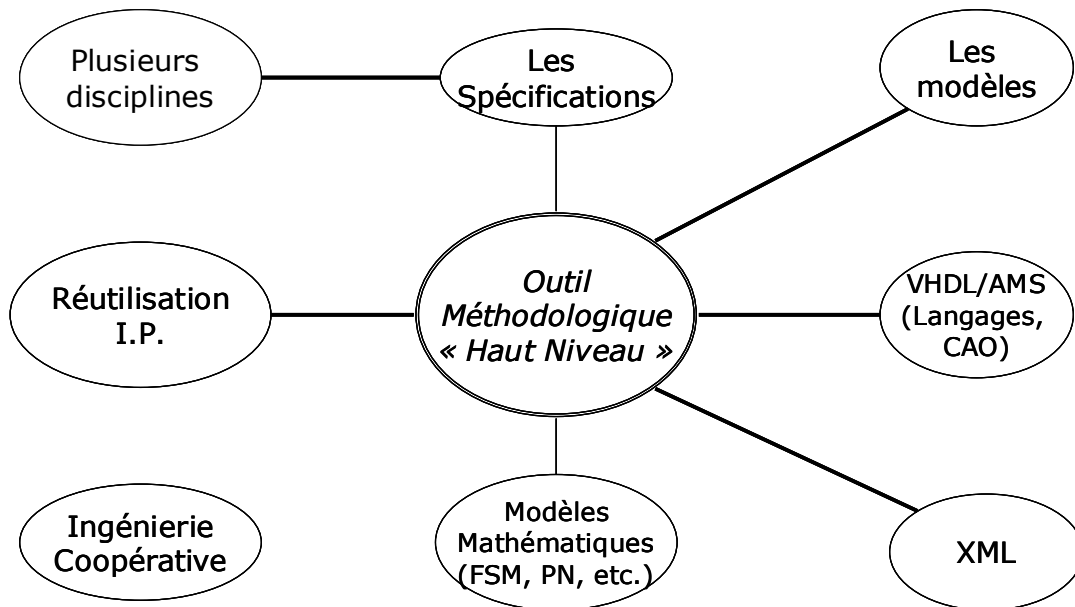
Plusieurs disciplines

Les Spécifications

Les modèles

Réutilisation I.P.

Outil Méthodologique « Haut Niveau »

VHDL/AMS (Langages, CAO)

Ingénierie Coopérative

Modèles Mathématiques (FSM, PN, etc.)

XML